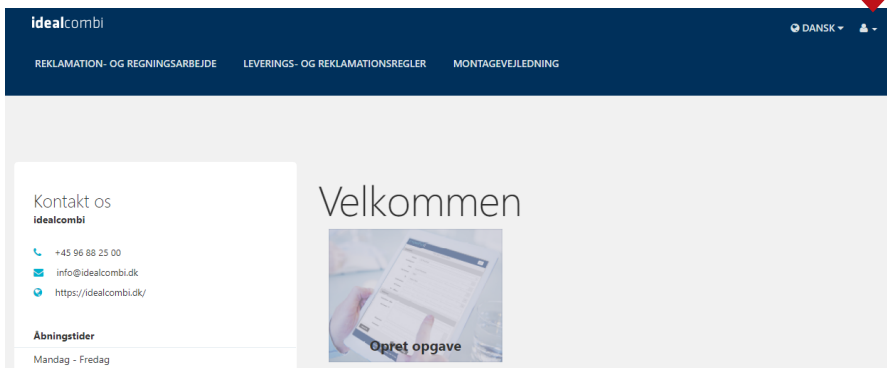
idealcombi

DANSK

REKLAMATION- OG REGNINGSARBEJDE LEVERINGS- OG REKLAMATIONSREGLER MONTAGEVEJLEDNING

Kontakt os
idealcombi

+45 96 88 25 00
info@idealcombi.dk
https://idealcombi.dk/

Åbningstider
Mandag - Fredag

Velkommen

Opret opgave